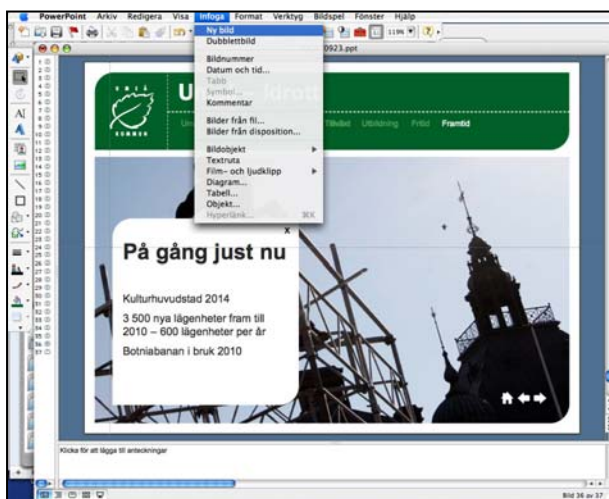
PowerPoint Arkiv Redigera Visa Infoga Format Verktyg Bildspel Fönster Hjälp

Ny bild
Dubblettbild
Bildnummer
Datum och tid...
Tabb
Symbol...
Kommentar
Bilder från fil...
Bilder från disposition...
Bildobjekt
Textruta
Film- och ljudklipp
Diagram...
Tabell...
Objekt...
Hyperlänk... ⌘K

0923.ppt

119%

U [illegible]

Framtid

På gång just nu

Kulturhuvudstad 2014

3 500 nya lägenheter fram till 2010 – 600 lägenheter per år

Botniabanan i bruk 2010

Klicka för att lägga till anteckningar

Bild 36 av 37